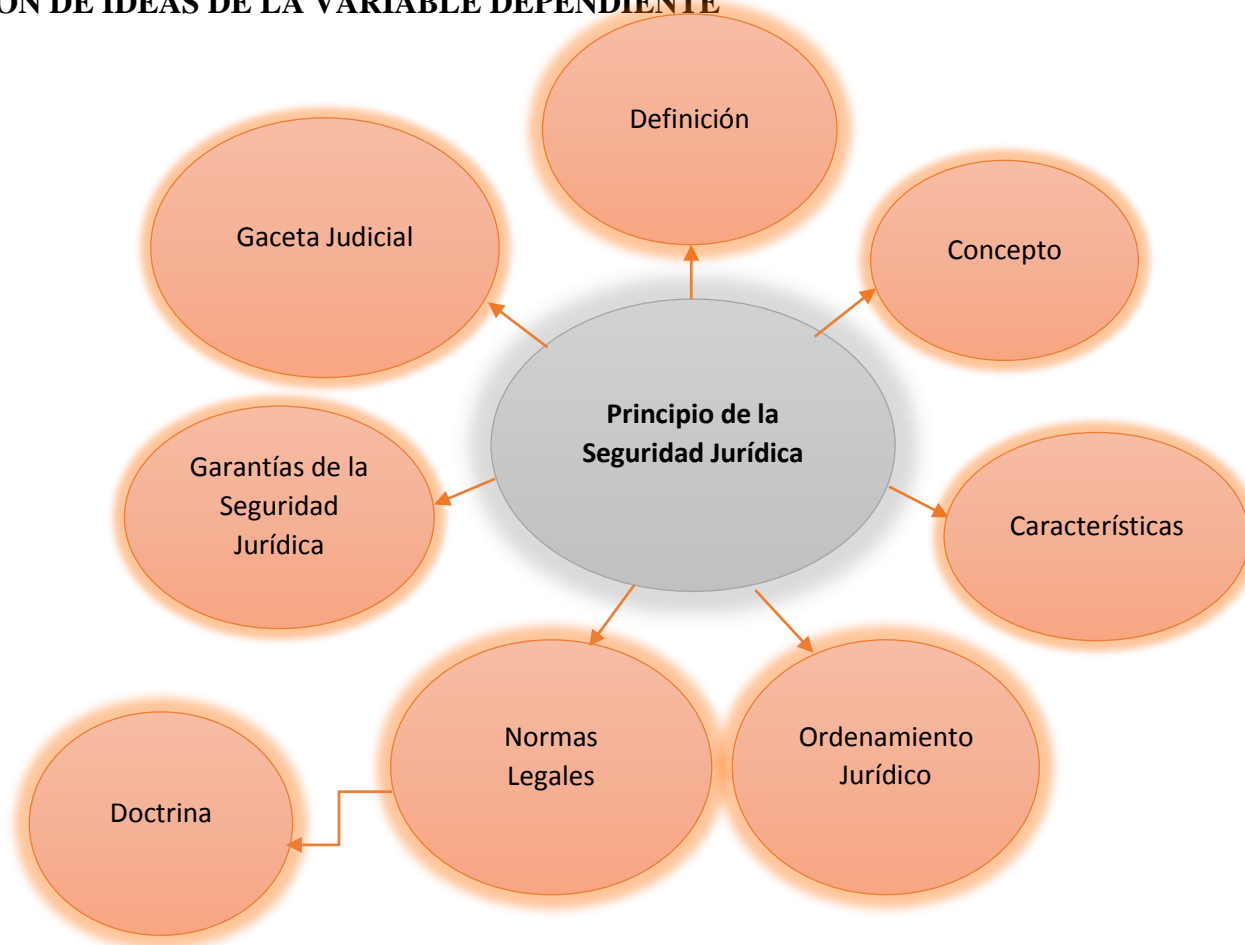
ON DE IDEAS DE LA VARIABLE DEPENDIENTE

Definición

Gaceta Judicial

Concepto

Principio de la Seguridad Jurídica

Garantías de la Seguridad Jurídica

Características

Normas Legales

Ordenamiento Jurídico

Doctrina